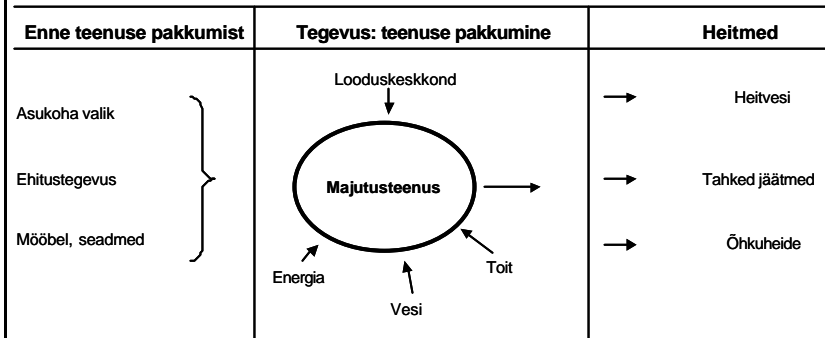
| Enne teenuse pakkumist | Tegevus: teenuse pakkumine | Heitmed |
|---|---|---|
| Asukoha valik<br>Ehitustegevus<br>Mööbel, seadmed | Looduskeskkond<br>Majutusteenus<br>Energia<br>Vesi<br>Toit | Heitvesi<br>Tahked jäätmed<br>Õhkuheide |